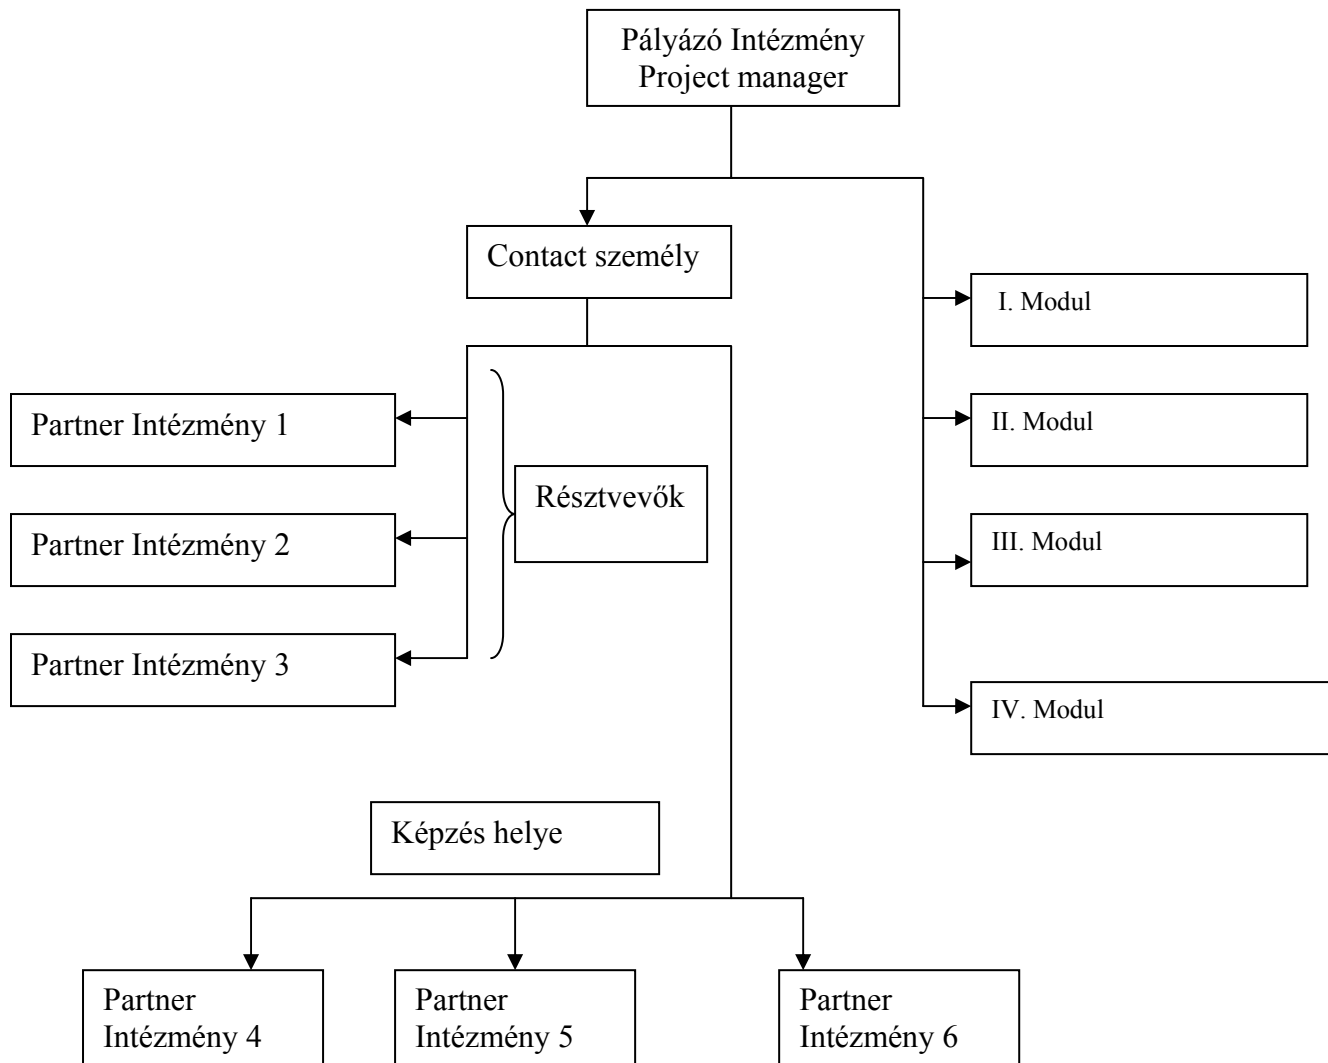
Pályázó Intézmény
Project manager

Contact személy

I. Modul

II. Modul

III. Modul

IV. Modul

Partner Intézmény 1

Partner Intézmény 2

Partner Intézmény 3

Résztvevők

Képzés helye

Partner Intézmény 4

Partner Intézmény 5

Partner Intézmény 6